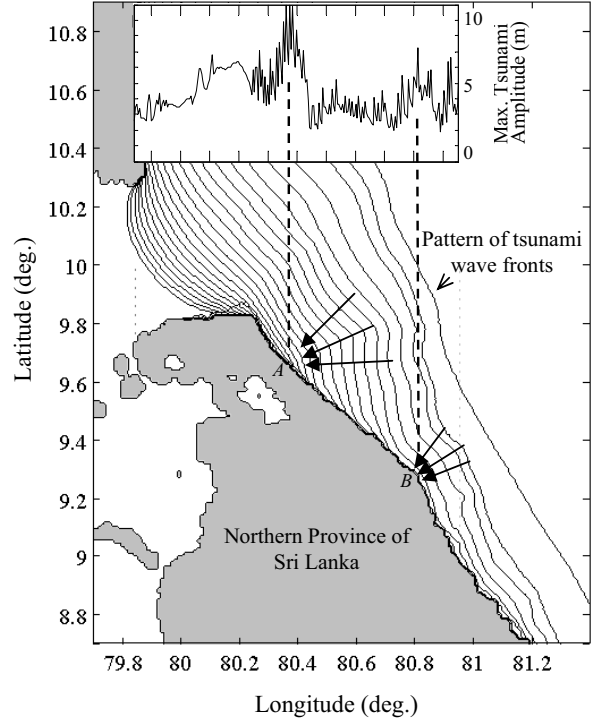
10
5
0
Max. Tsunami Amplitude (m)

10.8
10.6
10.4
10.2
10
9.8
9.6
9.4
9.2
9
8.8

Latitude (deg.)

Pattern of tsunami wave fronts

A

B

Northern Province of Sri Lanka

79.8 80 80.2 80.4 80.6 80.8 81 81.2

Longitude (deg.)